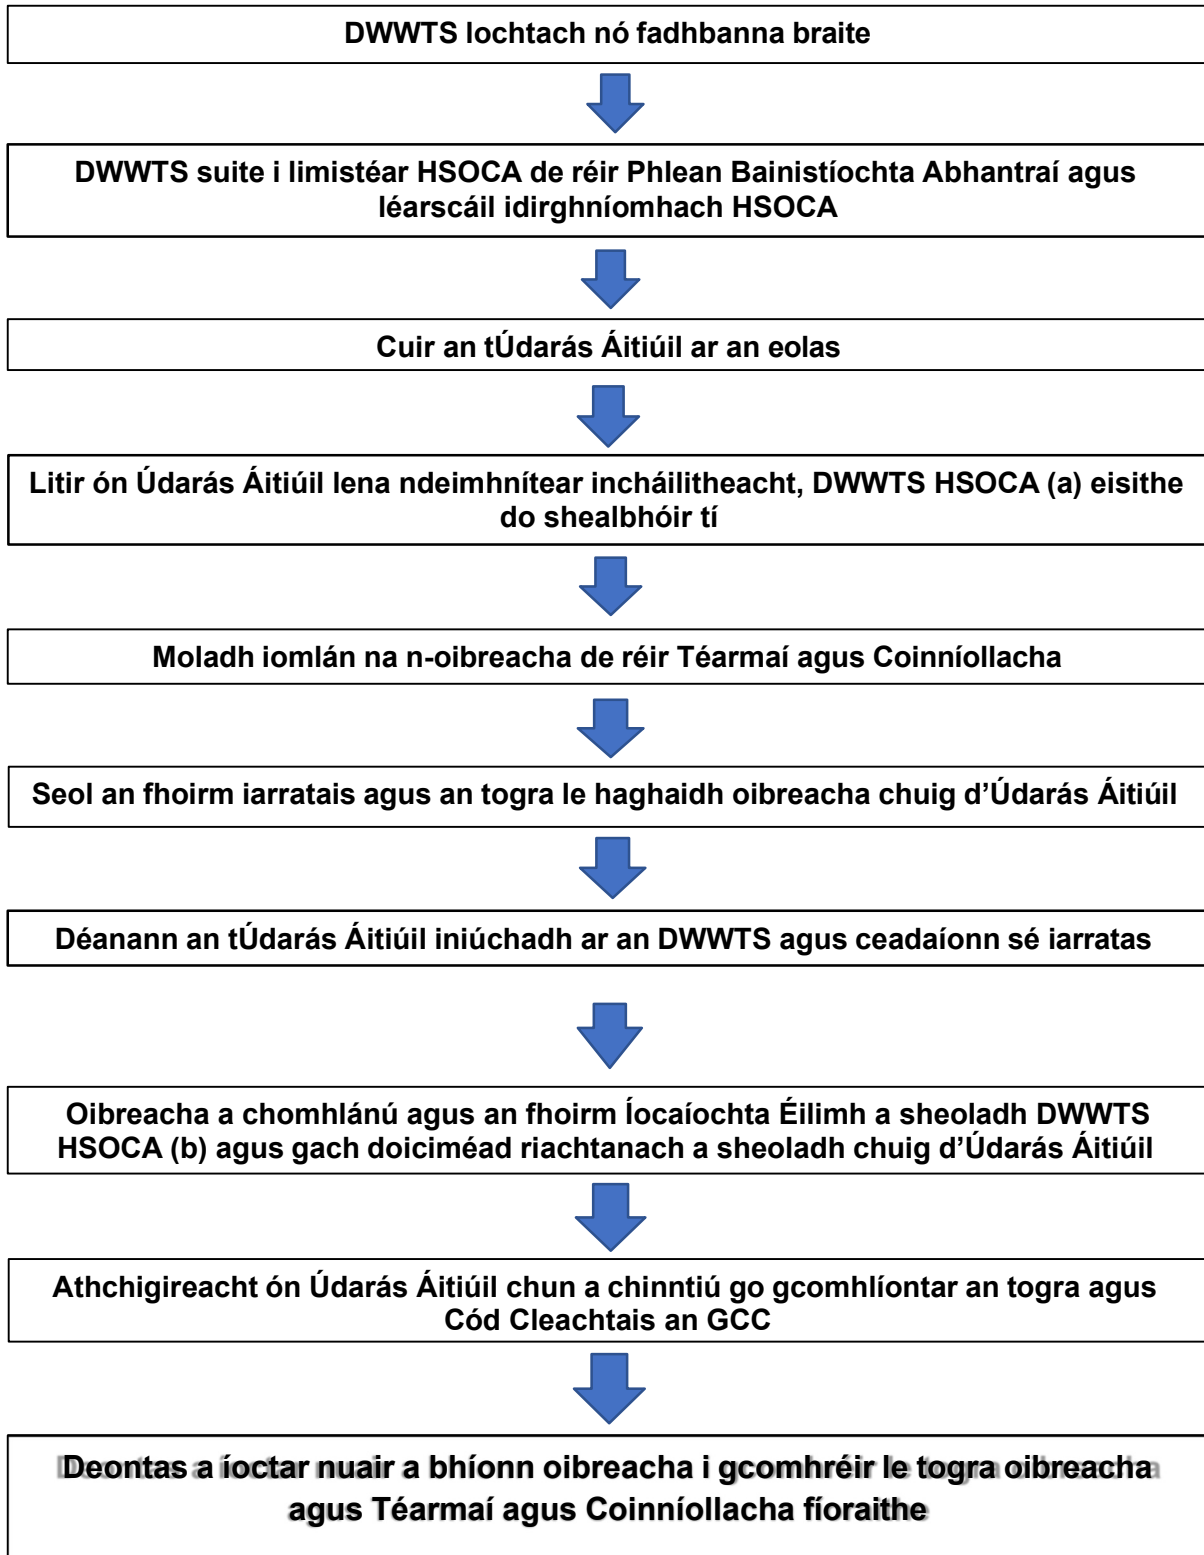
DWWTS lochtach nó fadhbanna braite

DWWTS suite i limistéar HSOCA de réir Phlean Bainistíochta Abhantraí agus léarscáil idirghníomhach HSOCA

Cuir an tÚdarás Áitiúil ar an eolas

Litir ón Údarás Áitiúil lena ndeimhnítear incháilitheacht, DWWTS HSOCA (a) eisithe do shealbhóir tí

Moladh iomlán na n-oibreacha de réir Téarmaí agus Coinníollacha

Seol an fhoirm iarratais agus an togra le haghaidh oibreacha chuig d'Údarás Áitiúil

Déanann an tÚdarás Áitiúil iniúchadh ar an DWWTS agus ceadaíonn sé iarratas

Oibreacha a chomhlánú agus an fhoirm Íocaíochta Éilimh a sheoladh DWWTS HSOCA (b) agus gach doiciméad riachtanach a sheoladh chuig d'Údarás Áitiúil

Athchigireacht ón Údarás Áitiúil chun a chinntiú go gcomhlíontar an togra agus Cód Cleachtais an GCC

Deontas a íoctar nuair a bhíonn oibreacha i gcomhréir le togra oibreacha agus Téarmaí agus Coinníollacha fíoraithe